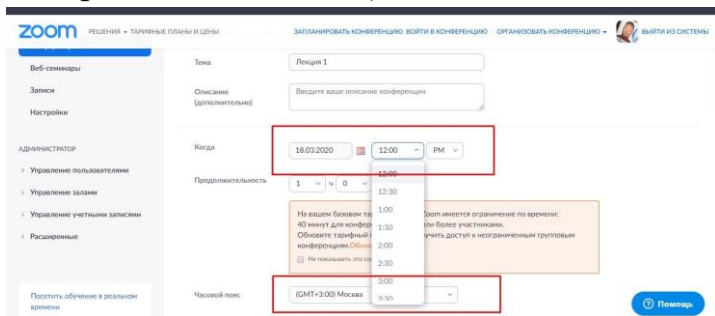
zoom РЕШЕНИЯ ▾ ТАРИФНЫЕ ПЛАНЫ И ЦЕНЫ ЗАПЛАНИРОВАТЬ КОНФЕРЕНЦИЮ ВОЙТИ В КОНФЕРЕНЦИЮ ОРГАНИЗОВАТЬ КОНФЕРЕНЦИЮ ▾ ВЫЙТИ ИЗ СИСТЕМЫ

Веб-семинары

Записи

Настройки

АДМИНИСТРАТОР

Управление пользователями

Управление залами

Управление учетными записями

Расширенные

Посетить обучение в реальном времени

Тема Лекция 1

Описание (дополнительно) Введите ваше описание конференции

Когда 18.03.2020 12:00 PM

Продолжительность 1 ч 0

12:00
12:30
1:00
1:30
2:00
2:30
3:00
3:30

На вашем базовом та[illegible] Zoom имеется ограничение по времени: 40 минут для конфер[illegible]ли более участниками. Обновите тарифный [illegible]учить доступ к неограниченным групповым конференциям.Обно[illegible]

Не показывать это со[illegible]

Часовой пояс (GMT+3:00) Москва

Помощь